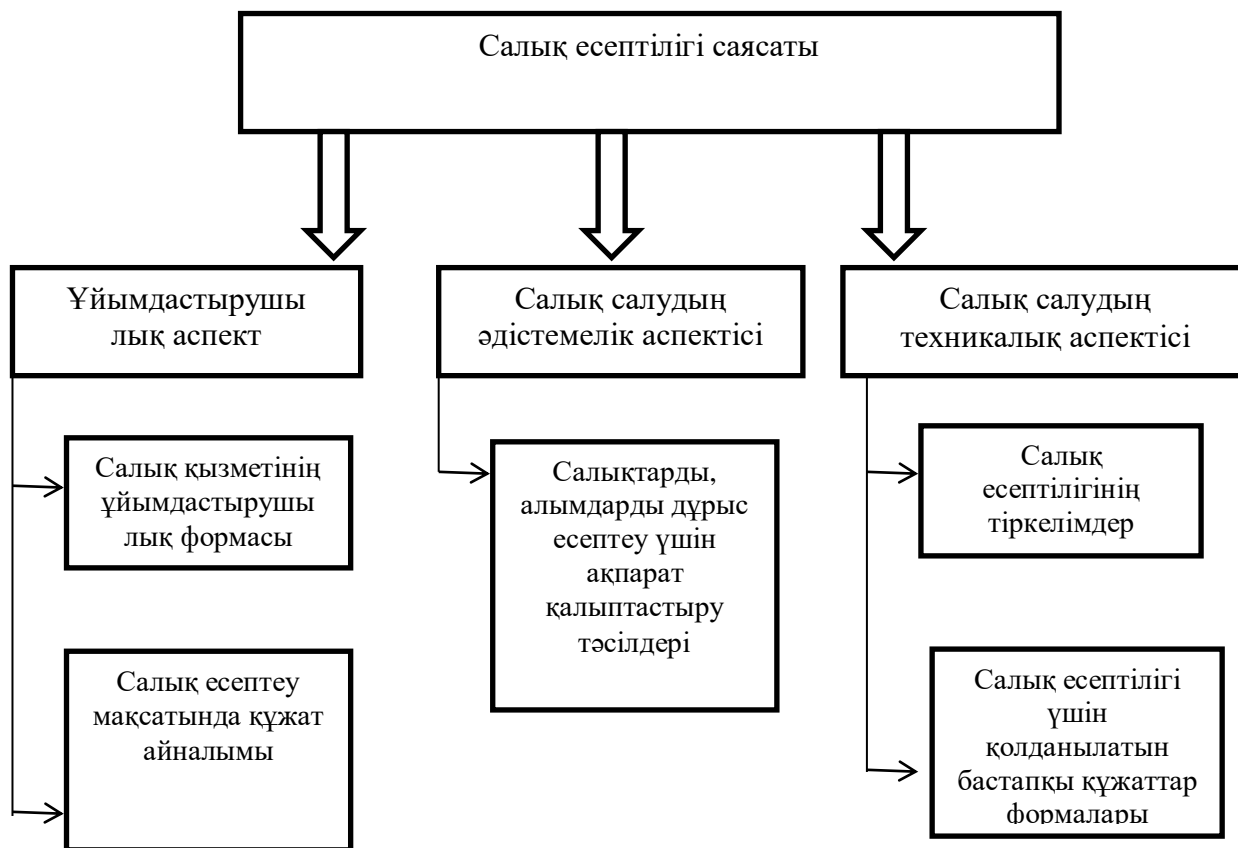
Салық есептілігі саясаты

Ұйымдастырушы лық аспект

Салық салудың әдістемелік аспектісі

Салық салудың техникалық аспектісі

Салық қызметінің ұйымдастырушы лық формасы

Салық есептеу мақсатында құжат айналымы

Салықтарды, алымдарды дұрыс есептеу үшін ақпарат қалыптастыру тәсілдері

Салық есептілігінің тіркелімдер

Салық есептілігі үшін қолданылатын бастапқы құжаттар формалары